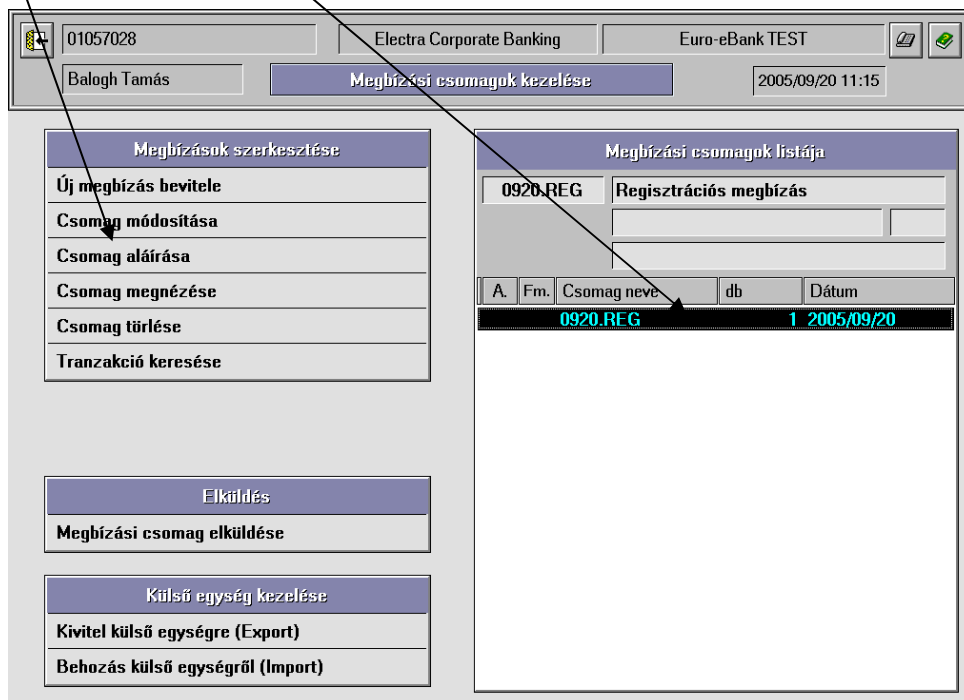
01057028

Electra Corporate Banking

Euro-eBank TEST

Balogh Tamás

Megbízási csomagok kezelése

2005/09/20 11:15

Megbízások szerkesztése

Új megbízás bevitele

Csomag módosítása

Csomag aláírása

Csomag megnézése

Csomag törlése

Tranzakció keresése

Megbízási csomagok listája

0920.REG

Regisztrációs megbízás

| A. | Fm. | Csomag neve | db | Dátum |
|---|---|---|---|---|
| | | 0920.REG | 1 | 2005/09/20 |

Elküldés

Megbízási csomag elküldése

Külső egység kezelése

Kivitel külső egységre (Export)

Behozás külső egységről (Import)